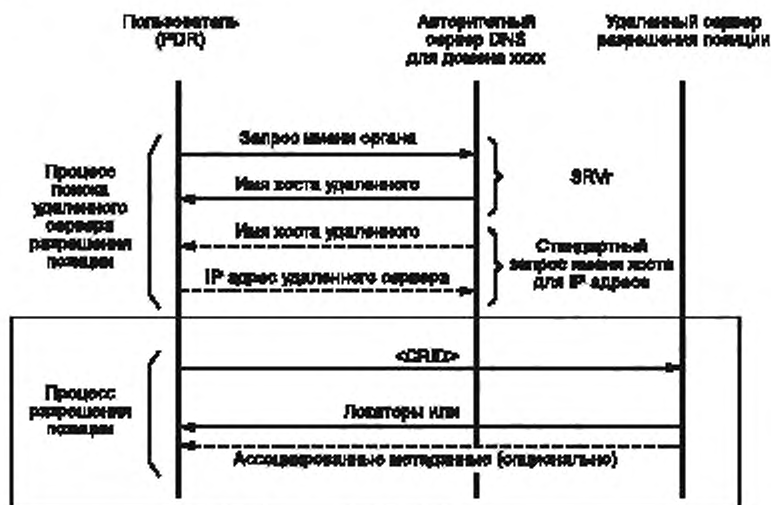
Пользователь (PDR)

Авторитетный сервер DNS для домена xxxx

Удаленный сервер разрешения позиции

Процесс поиска удаленного сервера разрешения позиции

Запрос имени органа

Имя хоста удаленного

SRVr

Имя хоста удаленного

Стандартный запрос имени хоста для IP адреса

IP адрес удаленного сервера

Процесс разрешения позиции

<CRID>

Локаторы или

Ассоциированные метаданные (опционально)